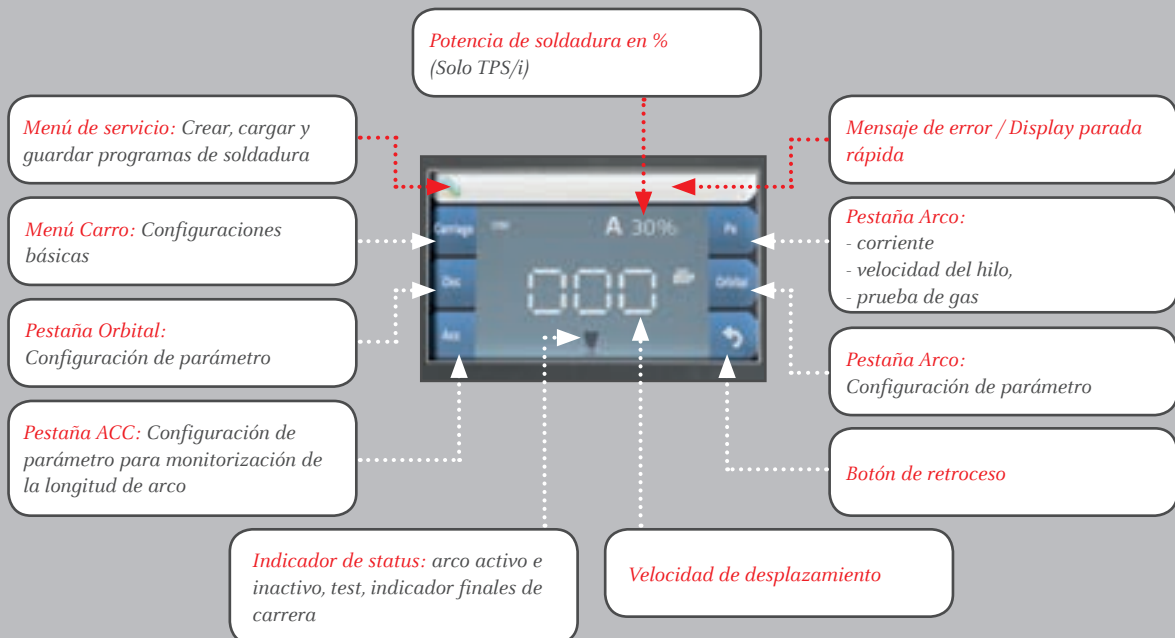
Potencia de soldadura en %
(Solo TPS/i)

Menú de servicio: Crear, cargar y guardar programas de soldadura

Mensaje de error / Display parada rápida

Menú Carro: Configuraciones básicas

Pestaña Arco:
- corriente
- velocidad del hilo,
- prueba de gas

Pestaña Orbital:
Configuración de parámetro

Pestaña Arco:
Configuración de parámetro

Pestaña ACC: Configuración de parámetro para monitorización de la longitud de arco

Botón de retroceso

Indicador de status: arco activo e inactivo, test, indicador finales de carrera

Velocidad de desplazamiento

Carriage
Osc
Acc
A 30%
000